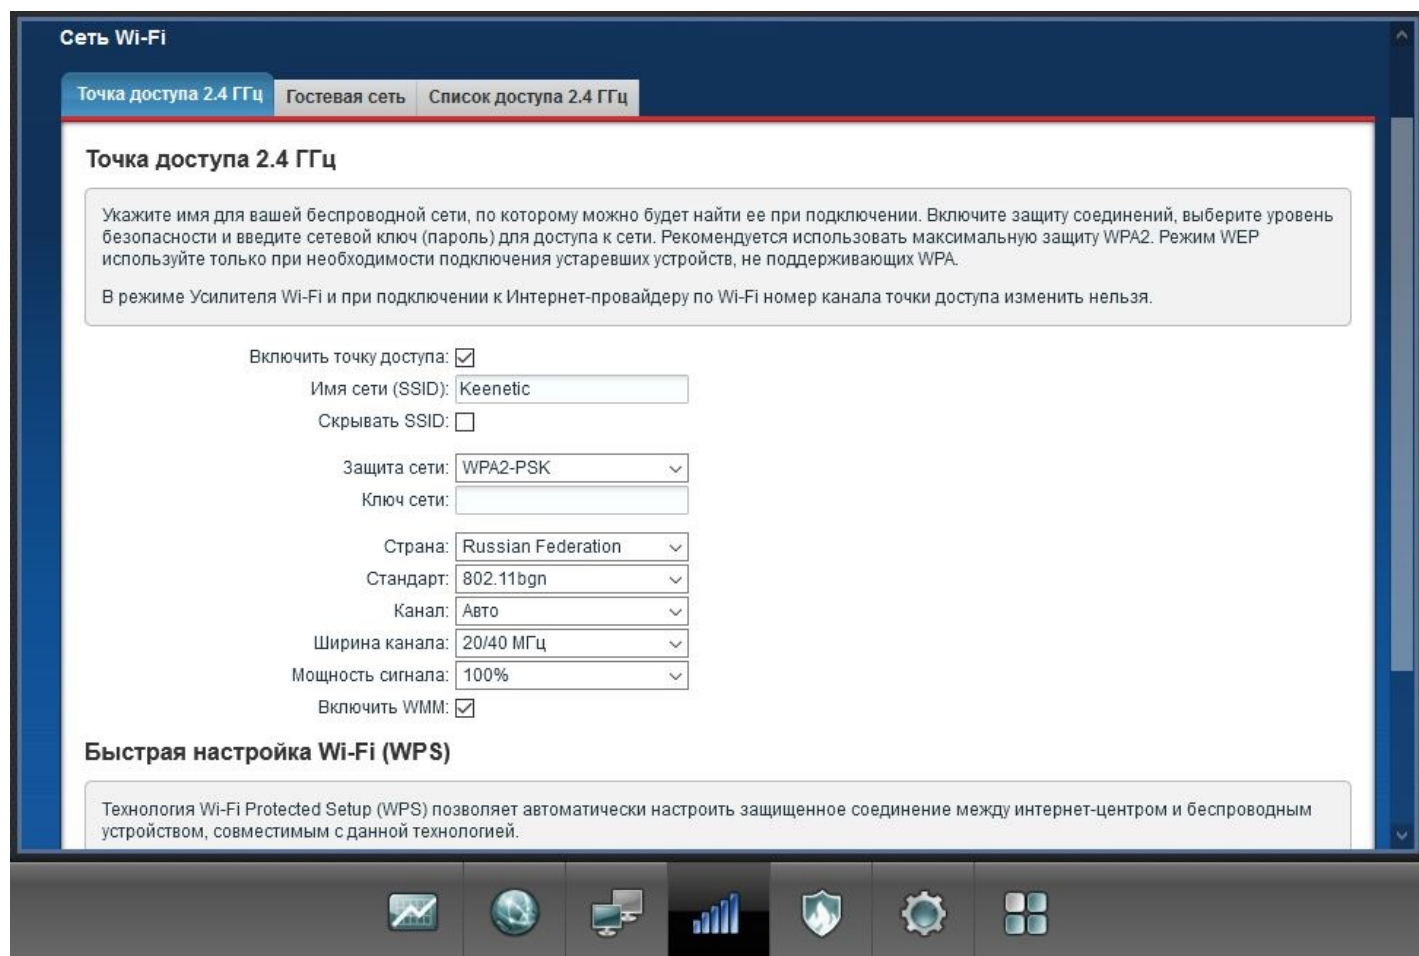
Сеть Wi-Fi

Точка доступа 2.4 ГГц | Гостевая сеть | Список доступа 2.4 ГГц

Точка доступа 2.4 ГГц

Укажите имя для вашей беспроводной сети, по которому можно будет найти ее при подключении. Включите защиту соединений, выберите уровень безопасности и введите сетевой ключ (пароль) для доступа к сети. Рекомендуется использовать максимальную защиту WPA2. Режим WEP используйте только при необходимости подключения устаревших устройств, не поддерживающих WPA.

В режиме Усилителя Wi-Fi и при подключении к Интернет-провайдеру по Wi-Fi номер канала точки доступа изменить нельзя.

Включить точку доступа: ☑
Имя сети (SSID): Keenetic
Скрывать SSID: ☐

Защита сети: WPA2-PSK
Ключ сети:

Страна: Russian Federation
Стандарт: 802.11bgn
Канал: Авто
Ширина канала: 20/40 МГц
Мощность сигнала: 100%
Включить WMM: ☑

Быстрая настройка Wi-Fi (WPS)

Технология Wi-Fi Protected Setup (WPS) позволяет автоматически настроить защищенное соединение между интернет-центром и беспроводным устройством, совместимым с данной технологией.